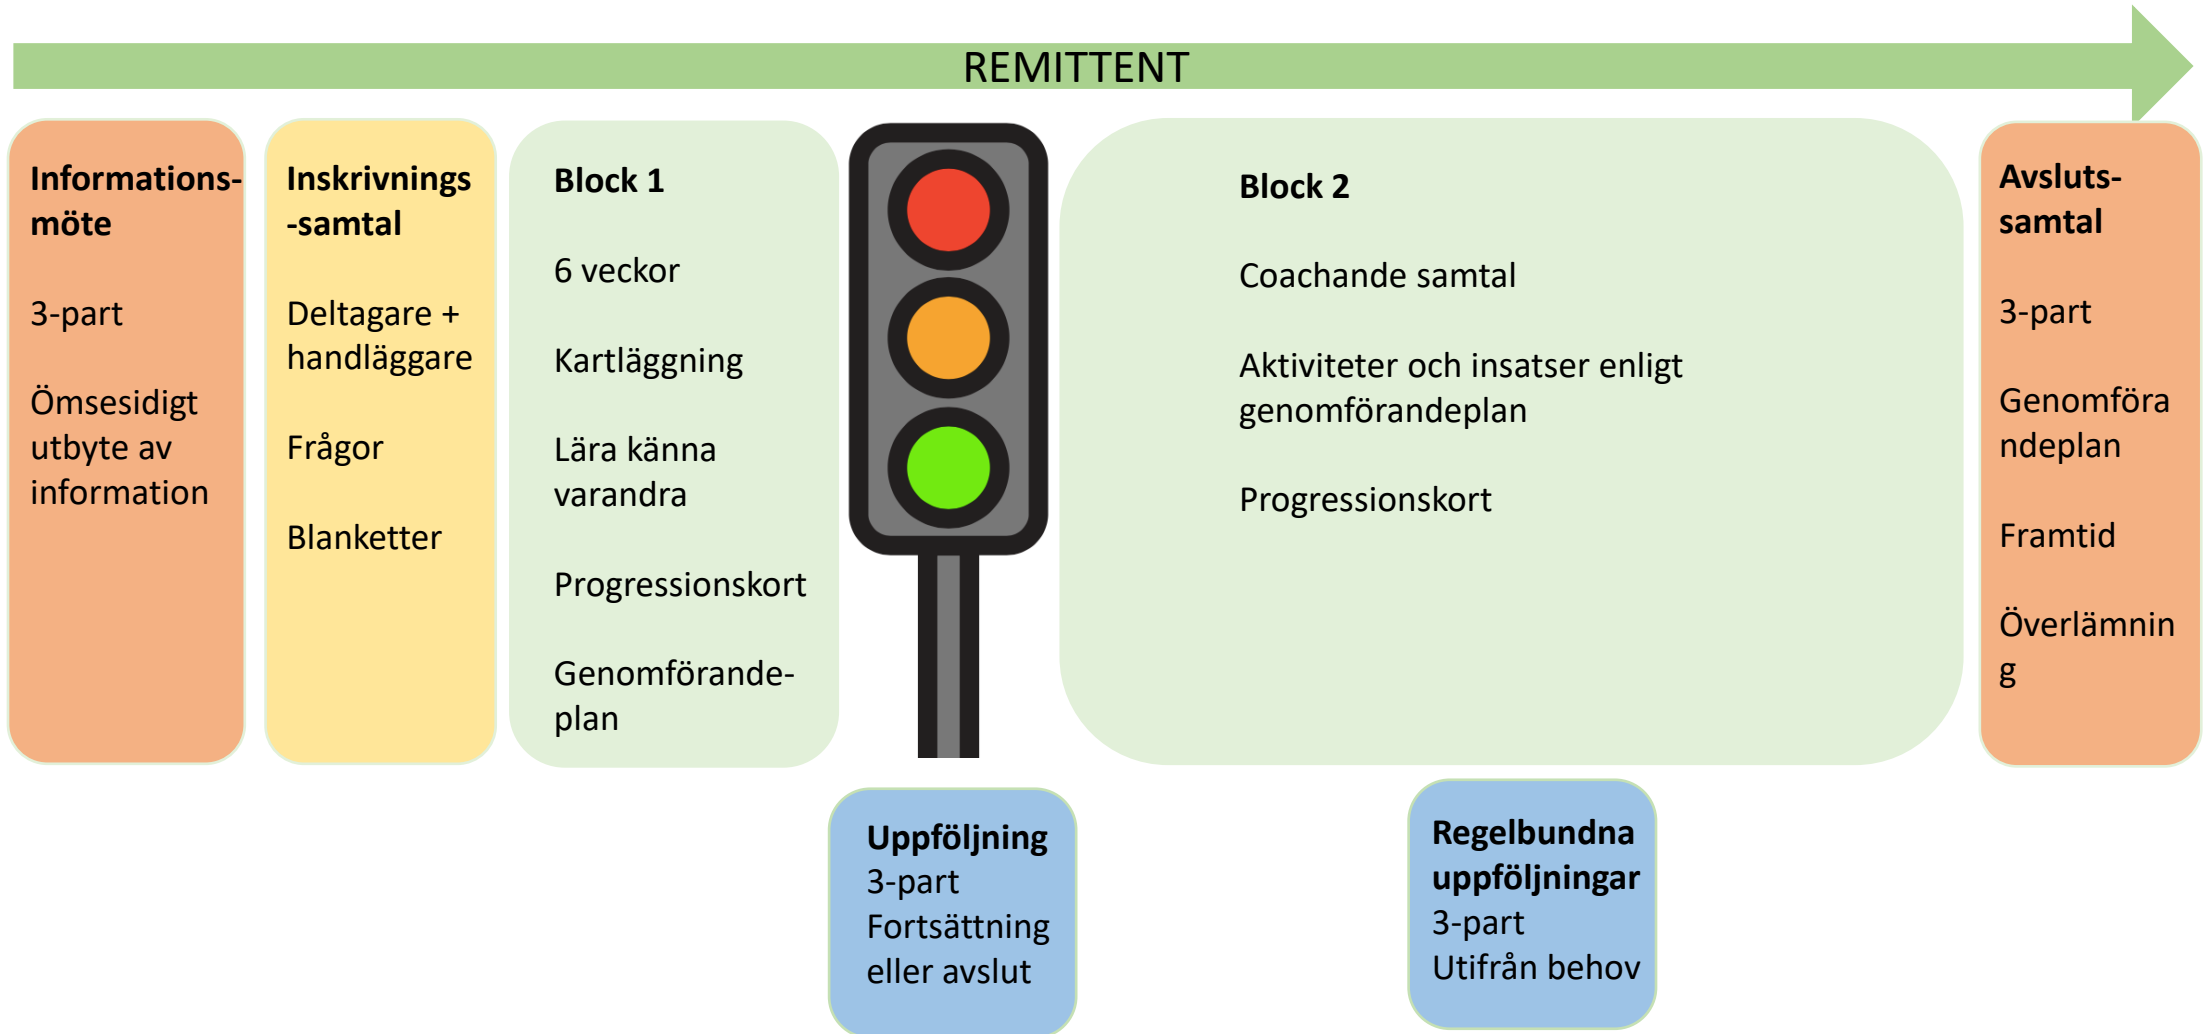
REMITTENT

**Informations-möte**

3-part

Ömsesidigt utbyte av information

**Inskrivnings-samtal**

Deltagare + handläggare

Frågor

Blanketter

**Block 1**

6 veckor

Kartläggning

Lära känna varandra

Progressionskort

Genomförande-plan

**Block 2**

Coachande samtal

Aktiviteter och insatser enligt genomförandeplan

Progressionskort

**Avsluts-samtal**

3-part

Genomföra ndeplan

Framtid

Överlämnin g

**Uppföljning**
3-part
Fortsättning eller avslut

**Regelbundna uppföljningar**
3-part
Utifrån behov